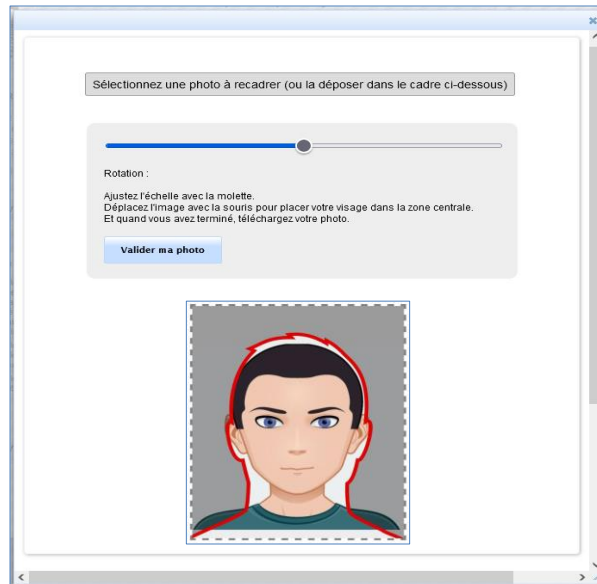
Sélectionnez une photo à recadrer (ou la déposer dans le cadre ci-dessous)

Rotation :

Ajustez l'échelle avec la molette.
Déplacez l'image avec la souris pour placer votre visage dans la zone centrale.
Et quand vous avez terminé, téléchargez votre photo.

Valider ma photo